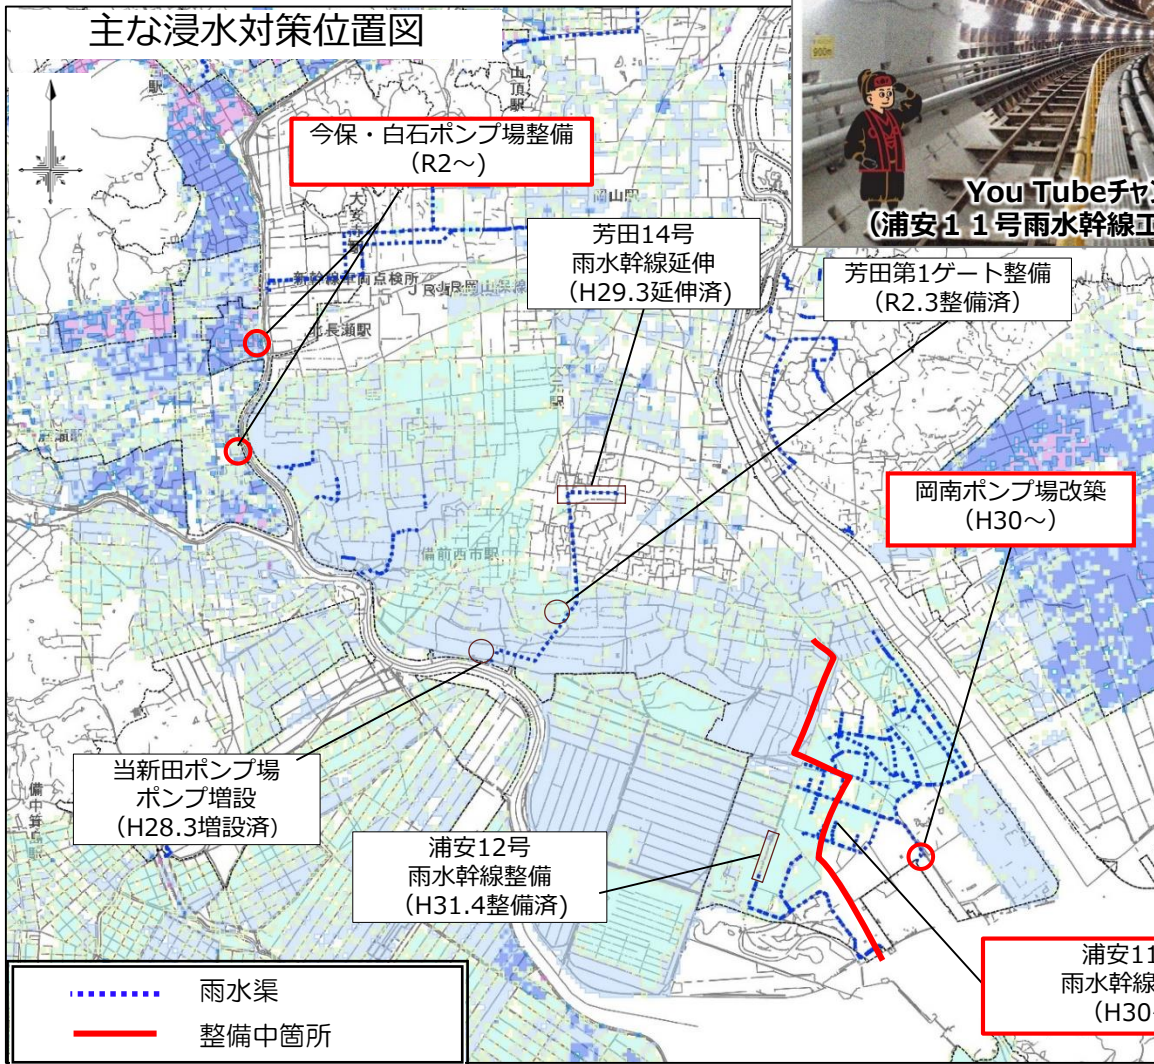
主な浸水対策位置図

今保・白石ポンプ場整備
（R2～）

You Tubeチャン
（浦安１１号雨水幹線工

芳田14号
雨水幹線延伸
（H29.3延伸済）

芳田第1ゲート整備
（R2.3整備済）

岡南ポンプ場改築
（H30～）

当新田ポンプ場
ポンプ増設
（H28.3増設済）

浦安12号
雨水幹線整備
（H31.4整備済）

浦安11
雨水幹線
（H30

雨水渠
整備中箇所

駅
山陽駅
岡山駅
大安寺
新幹線岡山南点検所
JR岡山操車場
北長瀬駅
庭瀬
大元駅
備前西市駅
備中箕島
900m